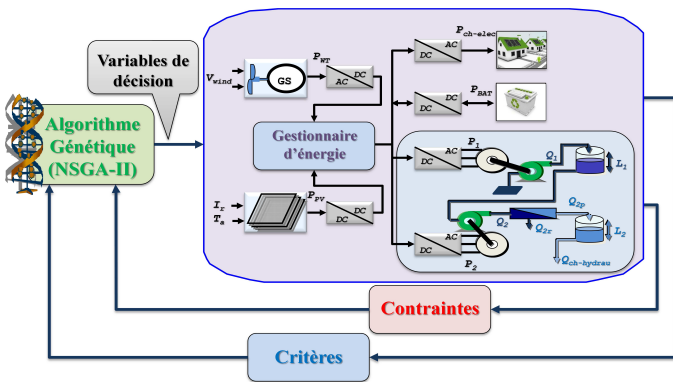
Variables de décision

Algorithme Génétique (NSGA-II)

$V_{wind}$

GS

$P_{WT}$

AC

DC

$P_{ch-elec}$

DC

AC

DC

AC

$P_{BAT}$

Gestionnaire d'énergie

$P_1$

DC

AC

$Q_1$

$L_1$

$I_r$

$T_a$

$P_{pv}$

DC

DC

$Q_{2p}$

$Q_2$

$Q_{2r}$

$L_2$

DC

AC

$P_2$

$Q_{ch-hydrau}$

Contraintes

Critères